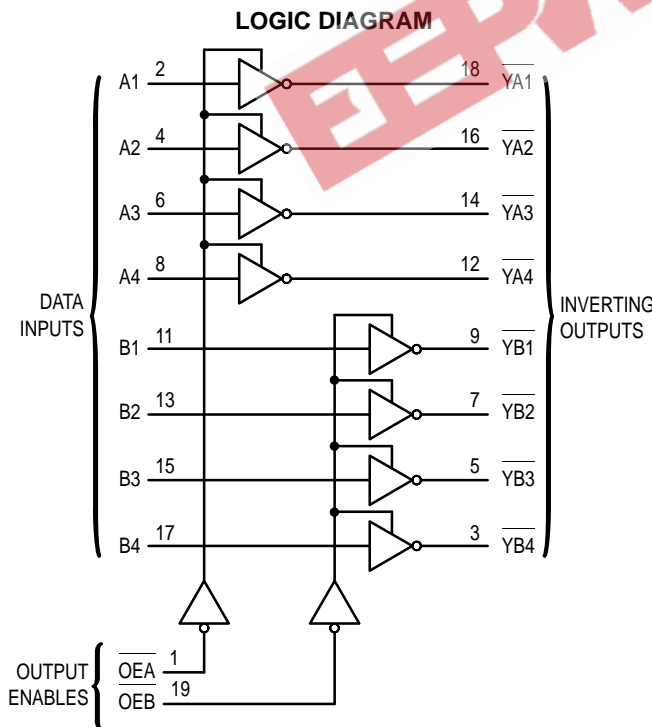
LOGIC DIAGRAM

DATA INPUTS

A1 2
A2 4
A3 6
A4 8
B1 11
B2 13
B3 15
B4 17

18 $\overline{YA1}$
16 $\overline{YA2}$
14 $\overline{YA3}$
12 $\overline{YA4}$
9 $\overline{YB1}$
7 $\overline{YB2}$
5 $\overline{YB3}$
3 $\overline{YB4}$

INVERTING OUTPUTS

OUTPUT ENABLES

$\overline{OEA}$ 1
$\overline{OEB}$ 19